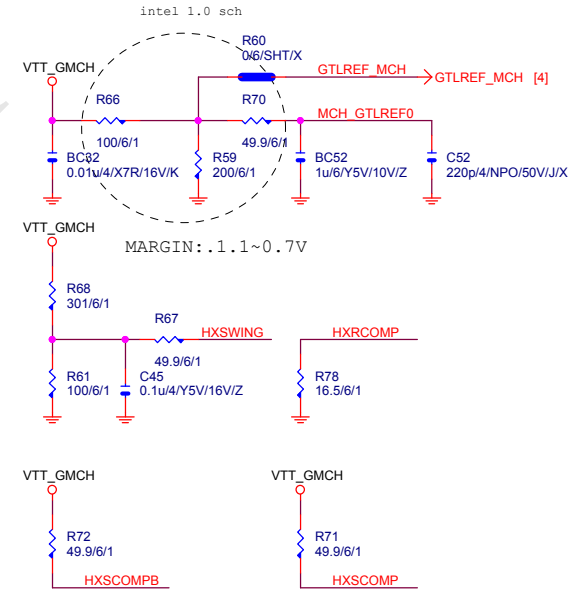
intel 1.0 sch

VTT_GMCH

R60
0/6/SHT/X

GTLREF_MCH

GTLREF_MCH [4]

R66

R70

MCH_GTLREF0

100/6/1

49.9/6/1

BC32
0.01u/4/X7R/16V/K

R59
200/6/1

BC52
1u/6/Y5V/10V/Z

C52
220p/4/NPO/50V/J/X

VTT_GMCH

MARGIN:.1.1~0.7V

R68
301/6/1

R67

HXSWING

HXRCOMP

49.9/6/1

R61
100/6/1

C45
0.1u/4/Y5V/16V/Z

R78
16.5/6/1

VTT_GMCH

VTT_GMCH

R72
49.9/6/1

R71
49.9/6/1

HXSCOMPB

HXSCOMP